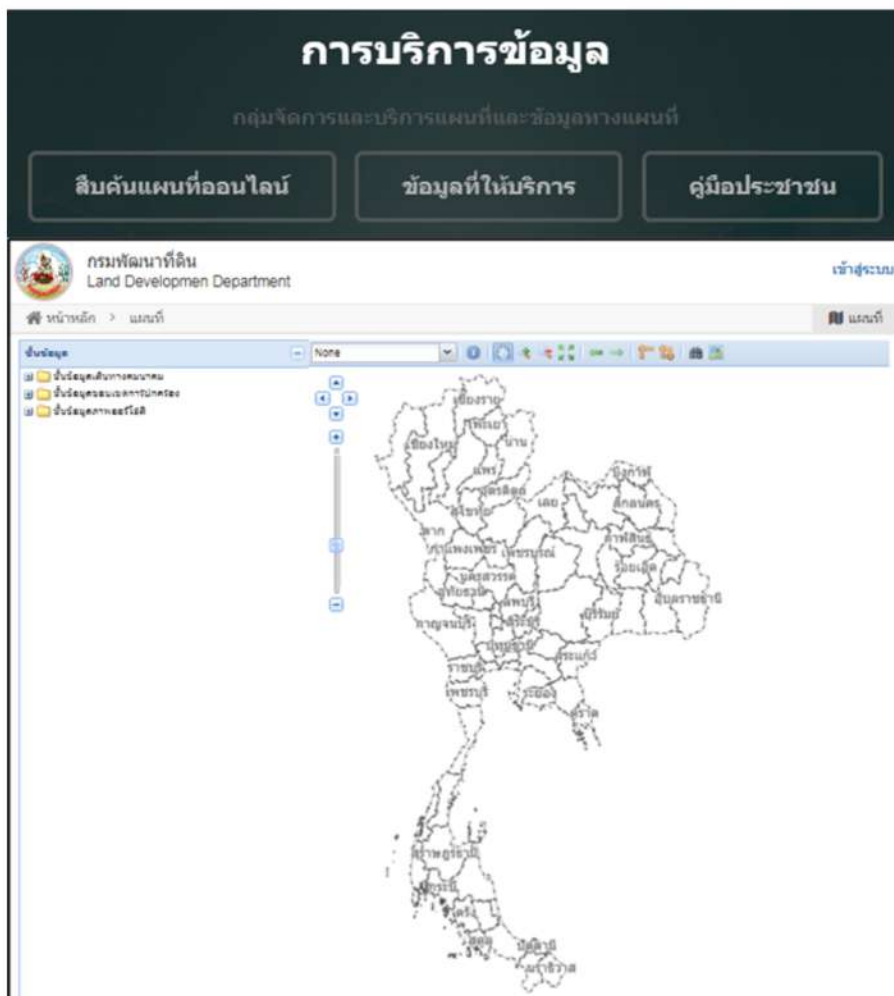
การบริการข้อมูล

กลุ่มจัดการและบริการแผนที่และข้อมูลทางแผนที่

สืบค้นแผนที่ออนไลน์

ข้อมูลที่ให้บริการ

คู่มือประชาชน

กรมพัฒนาที่ดิน
Land Developmen Department

เข้าสู่ระบบ

หน้าหลัก > แผนที่

แผนที่

ชั้นข้อมูล

None

ชั้นข้อมูลเส้นทางคมนาคม
ชั้นข้อมูลขอบเขตการปกครอง
ชั้นข้อมูลภาพออร์โธสี

เชียงราย
พะเยา
เชียงใหม่
น่าน
แพร่
อุตรดิตถ์
สุโขทัย
เลย
หนองคาย
สกลนคร
ตาก
กาฬสินธุ์
กำแพงเพชร
เพชรบูรณ์
ร้อยเอ็ด
นครสวรรค์
อุทัยธานี
อุบลราชธานี
ลพบุรี
กาญจนบุรี
สระบุรี
บุรีรัมย์
ปทุมธานี
สระแก้ว
ราชบุรี
เพชรบุรี
ระยอง
ตราด
สุราษฎร์ธานี
กระบี่
ตรัง
สตูล
ปัตตานี
นราธิวาส